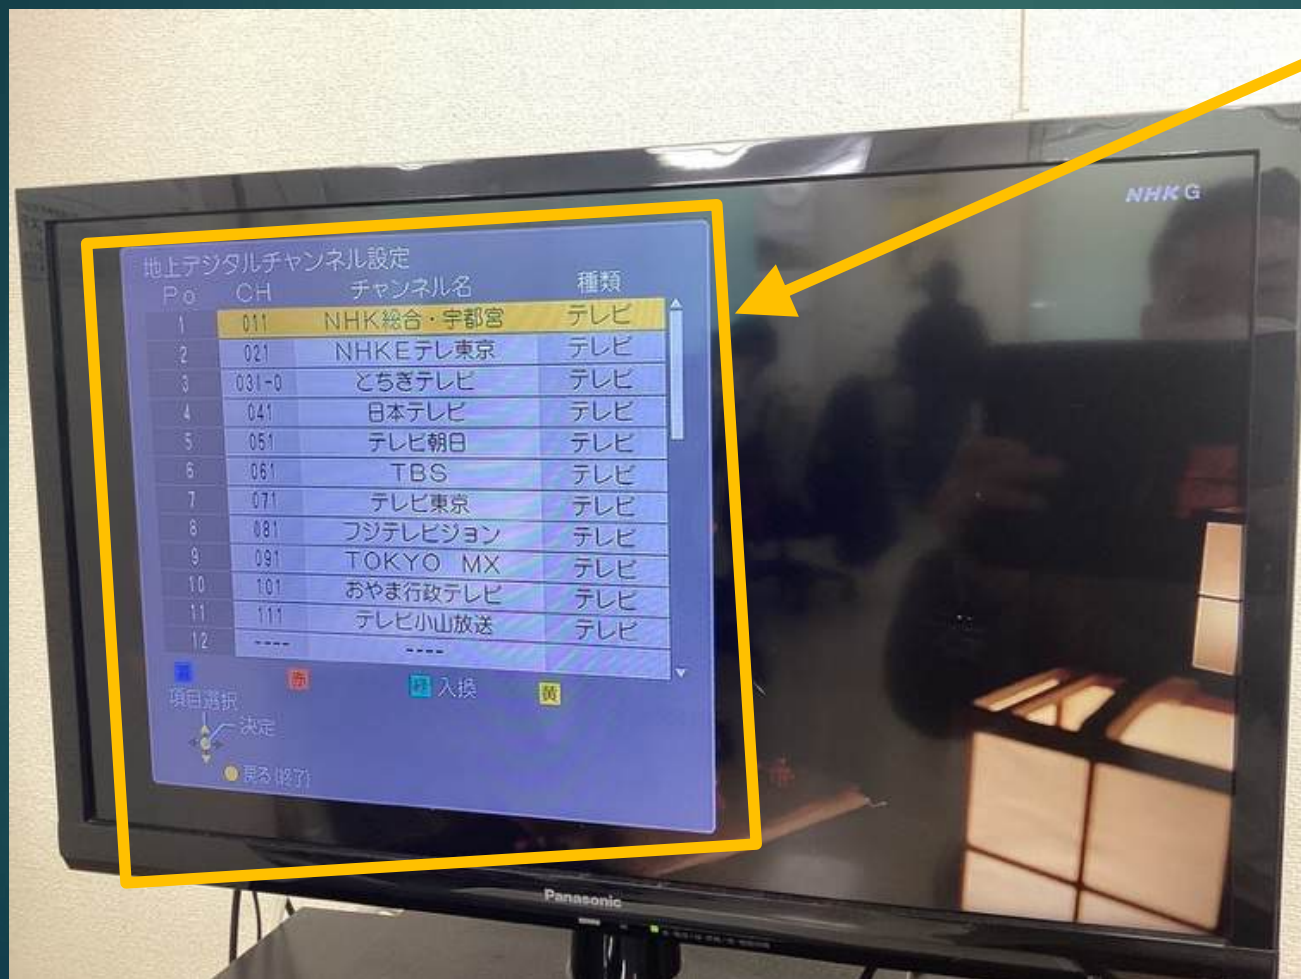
地上デジタルチャンネル設定

| Po | CH | チャンネル名 | 種類 |
|---|---|---|---|
| 1 | 011 | NHK総合・宇都宮 | テレビ |
| 2 | 021 | NHKEテレ東京 | テレビ |
| 3 | 031-0 | とちぎテレビ | テレビ |
| 4 | 041 | 日本テレビ | テレビ |
| 5 | 051 | テレビ朝日 | テレビ |
| 6 | 061 | TBS | テレビ |
| 7 | 071 | テレビ東京 | テレビ |
| 8 | 081 | フジテレビジョン | テレビ |
| 9 | 091 | TOKYO MX | テレビ |
| 10 | 101 | おやま行政テレビ | テレビ |
| 11 | 111 | テレビ小山放送 | テレビ |
| 12 | ---- | ---- | |

青 赤 緑 入換 黄
項目選択
決定
戻る 終了

NHK G

Panasonic